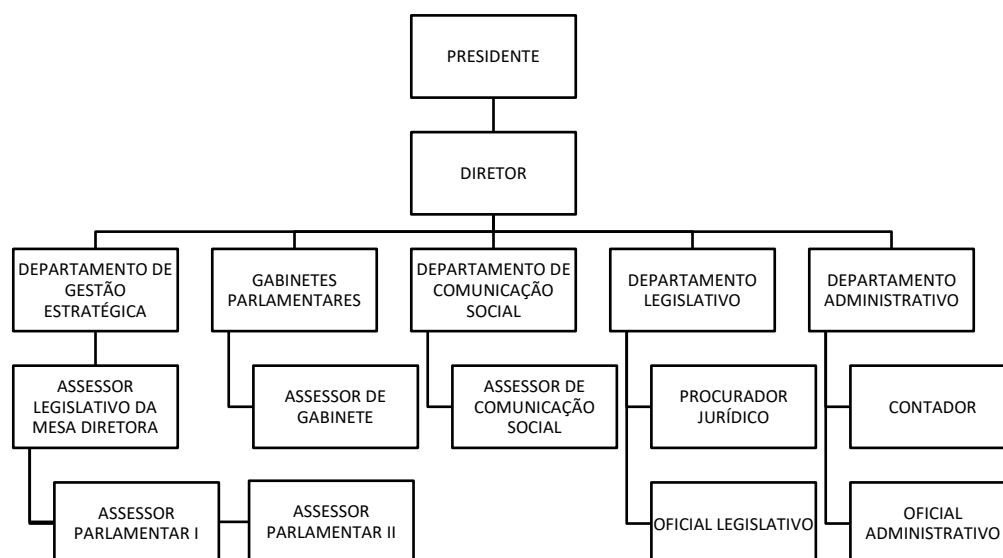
PRESIDENTE

DIRETOR

DEPARTAMENTO DE GESTÃO ESTRATÉGICA

GABINETES PARLAMENTARES

DEPARTAMENTO DE COMUNICAÇÃO SOCIAL

DEPARTAMENTO LEGISLATIVO

DEPARTAMENTO ADMINISTRATIVO

ASSESSOR LEGISLATIVO DA MESA DIRETORA

ASSESSOR DE GABINETE

ASSESSOR DE COMUNICAÇÃO SOCIAL

PROCURADOR JURÍDICO

CONTADOR

ASSESSOR PARLAMENTAR I

ASSESSOR PARLAMENTAR II

OFICIAL LEGISLATIVO

OFICIAL ADMINISTRATIVO